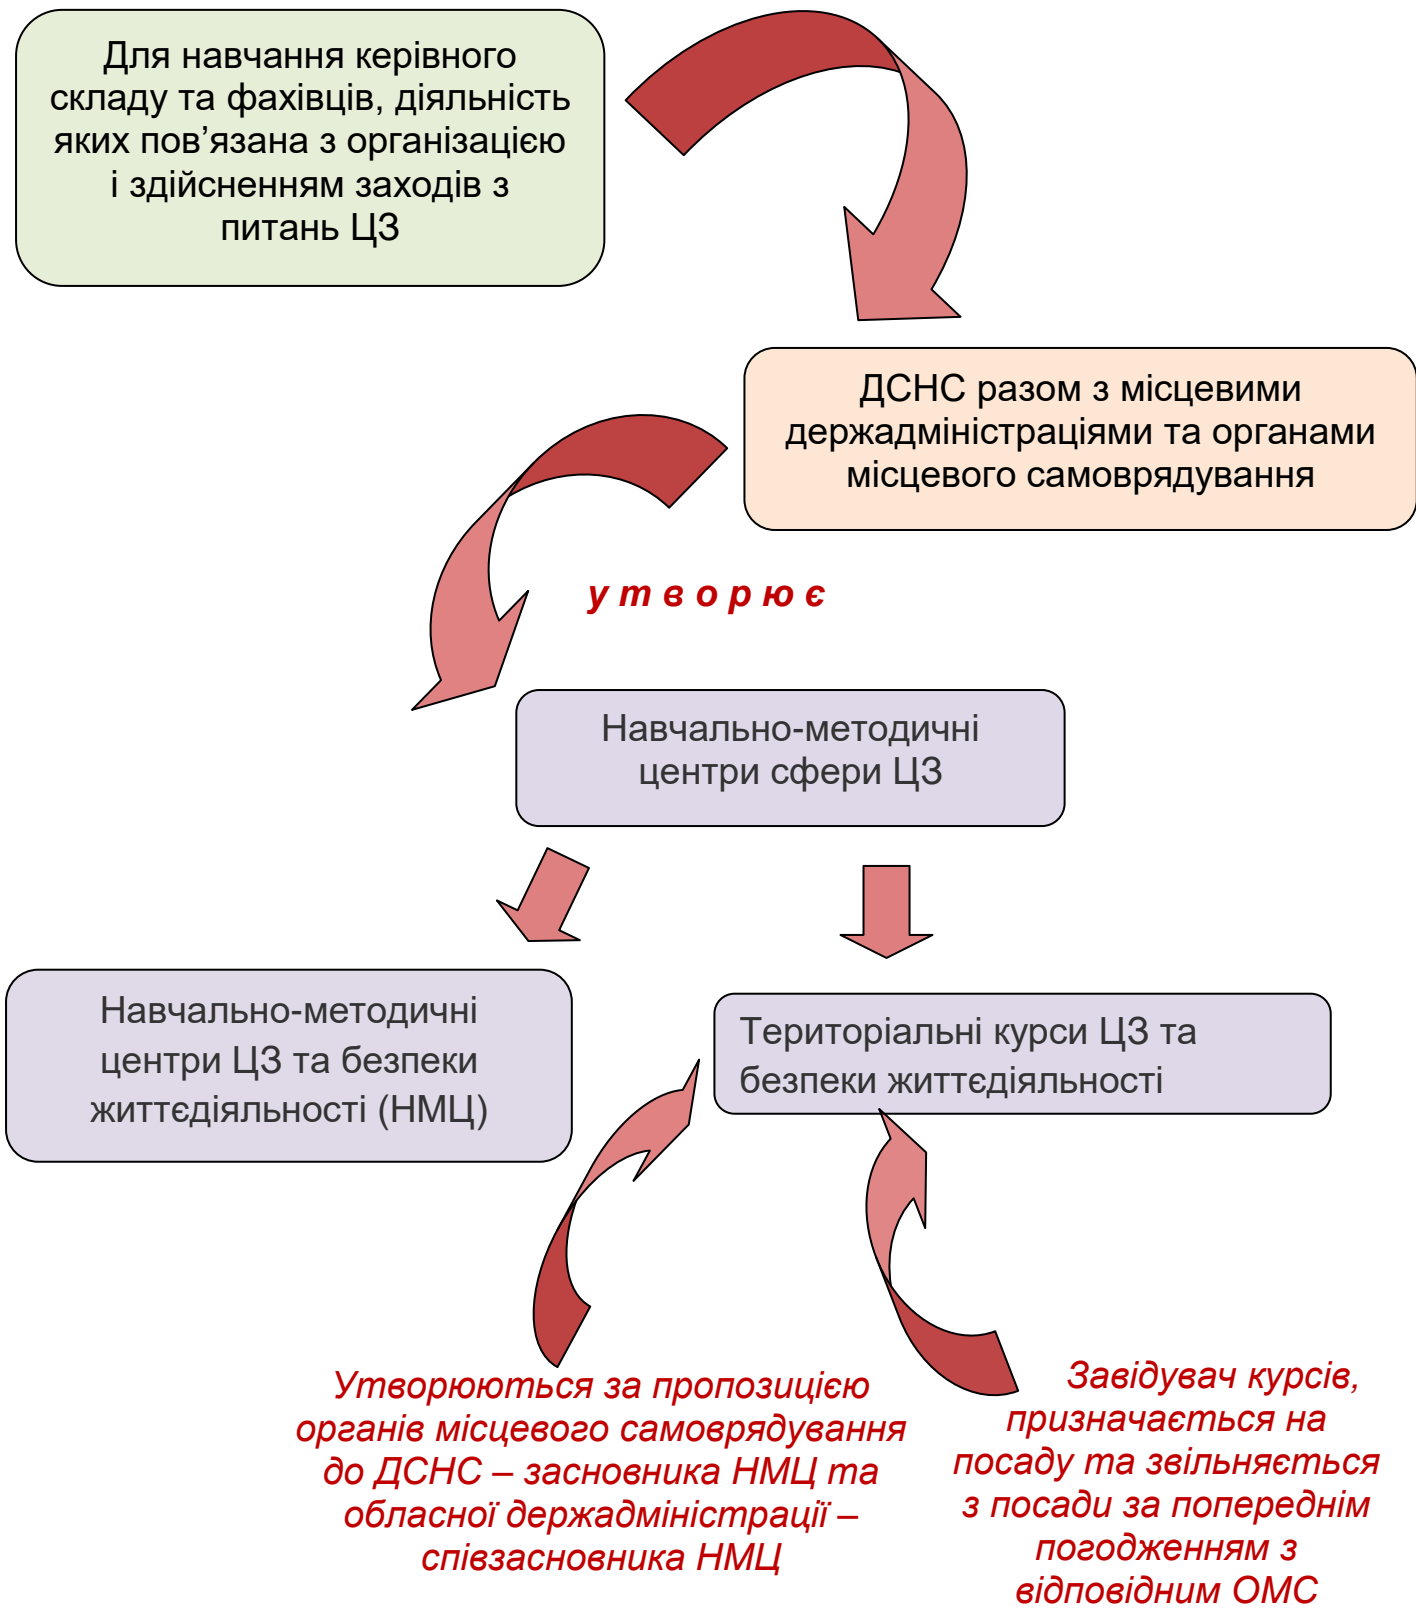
Для навчання керівного складу та фахівців, діяльність яких пов’язана з організацією і здійсненням заходів з питань ЦЗ

ДСНС разом з місцевими держадміністраціями та органами місцевого самоврядування

у т в о р ю є

Навчально-методичні центри сфери ЦЗ

Навчально-методичні центри ЦЗ та безпеки життєдіяльності (НМЦ)

Територіальні курси ЦЗ та безпеки життєдіяльності

Утворюються за пропозицією органів місцевого самоврядування до ДСНС – засновника НМЦ та обласної держадміністрації – співзасновника НМЦ

Завідувач курсів, призначається на посаду та звільняється з посади за попереднім погодженням з відповідним ОМС